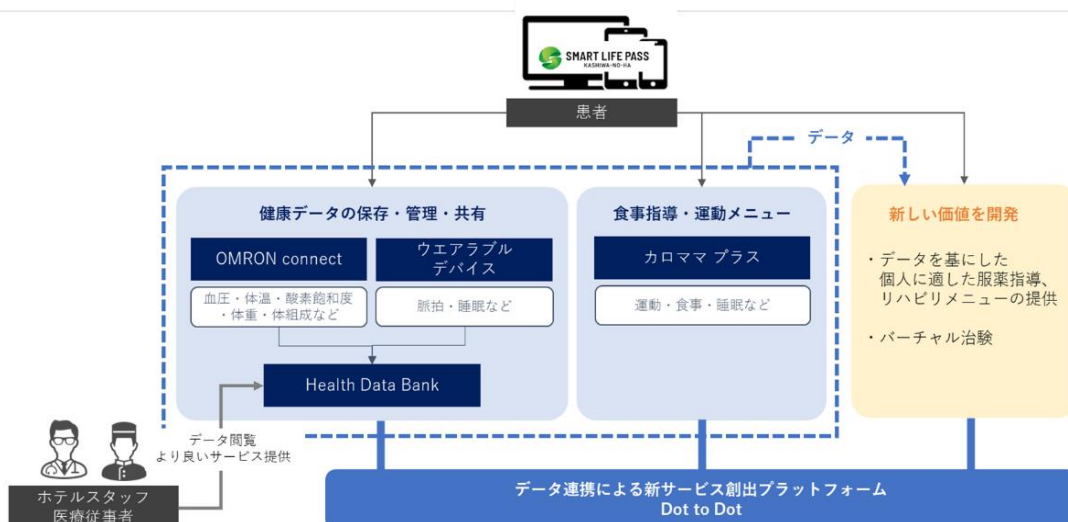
SMART LIFE PASS
KASHIWA-NO-HA

患者

データ

健康データの保存・管理・共有

OMRON connect

ウエアラブルデバイス

血圧・体温・酸素飽和度・体重・体組成など

脈拍・睡眠など

Health Data Bank

食事指導・運動メニュー

カロママ プラス

運動・食事・睡眠など

新しい価値を開発

・データを基にした個人に適した服薬指導、リハビリメニューの提供

・バーチャル治験

データ閲覧
より良いサービス提供

ホテルスタッフ
医療従事者

データ連携による新サービス創出プラットフォーム
Dot to Dot